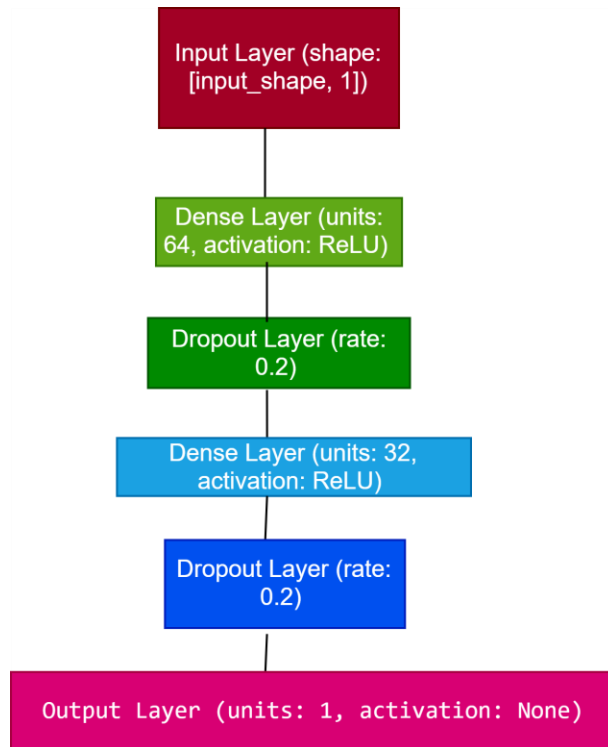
Input Layer (shape: [input_shape, 1])

Dense Layer (units: 64, activation: ReLU)

Dropout Layer (rate: 0.2)

Dense Layer (units: 32, activation: ReLU)

Dropout Layer (rate: 0.2)

Output Layer (units: 1, activation: None)